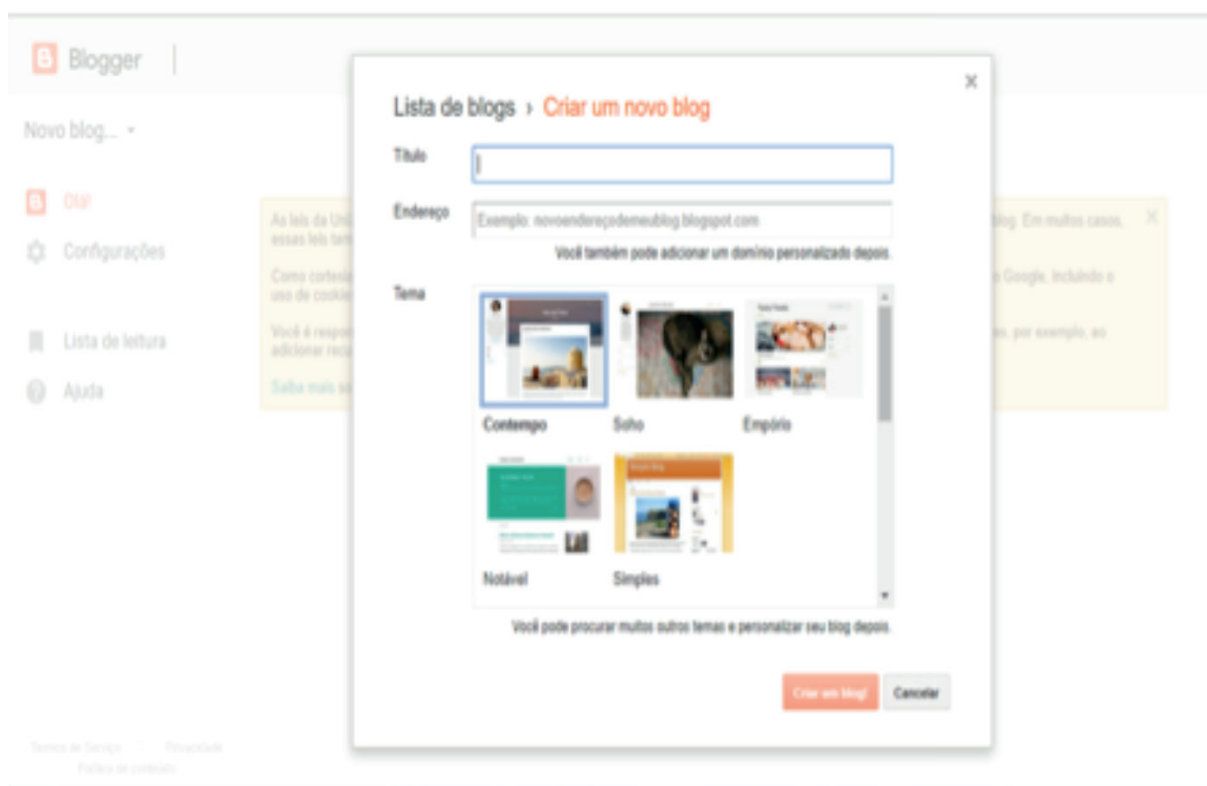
Blogger

Novo blog... ▾

Criar

Configurações

Lista de leitura

Ajuda

As leis da Uni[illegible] essas leis tam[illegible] blog. Em muitos casos,

Como cortesi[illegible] uso de cooki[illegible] Google, incluindo o

Você é respo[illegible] adicionar rec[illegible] es, por exemplo, ao

Saiba mais s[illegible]

Termos de Serviço · Privacidade
Política de conteúdo

×

Lista de blogs › Criar um novo blog

Título

Endereço
Exemplo: novoendereçodemeublog.blogspot.com
Você também pode adicionar um domínio personalizado depois.

Tema

Contempo
Soho
Empório
Notável
Simples

Você pode procurar muitos outros temas e personalizar seu blog depois.

Criar um blog!
Cancelar